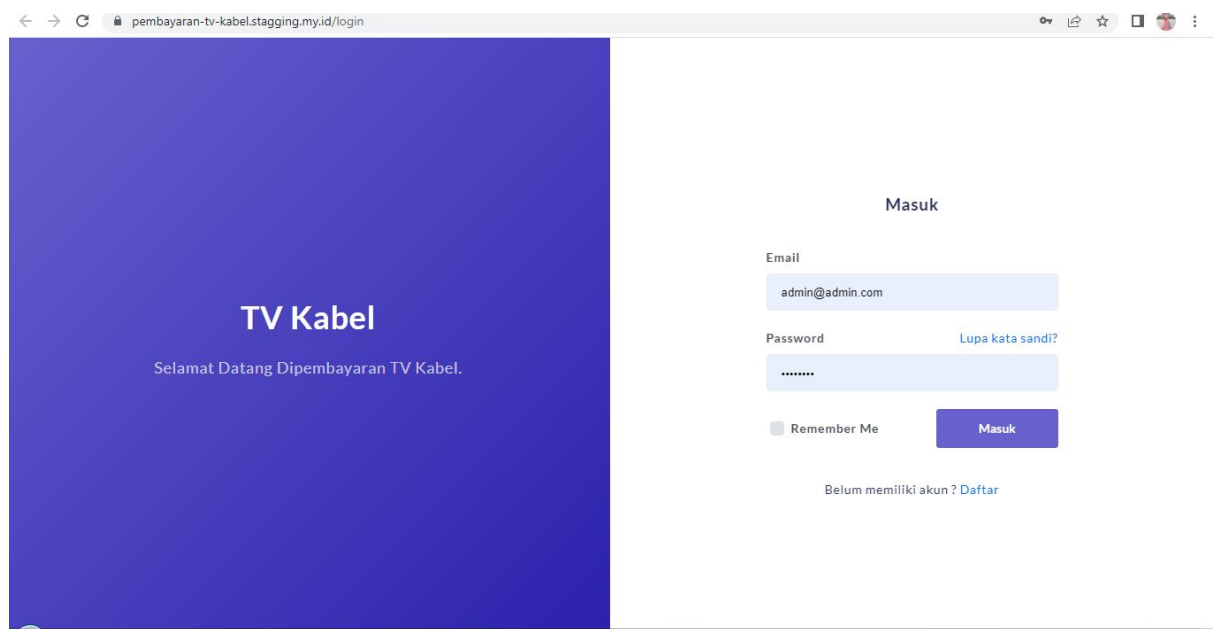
pembayaran-tv-kabel.stagging.my.id/login

TV Kabel

Selamat Datang Dipembayaran TV Kabel.

Masuk

Email

admin@admin.com

Password

Lupa kata sandi?

••••••••

Remember Me

Masuk

Belum memiliki akun ? Daftar